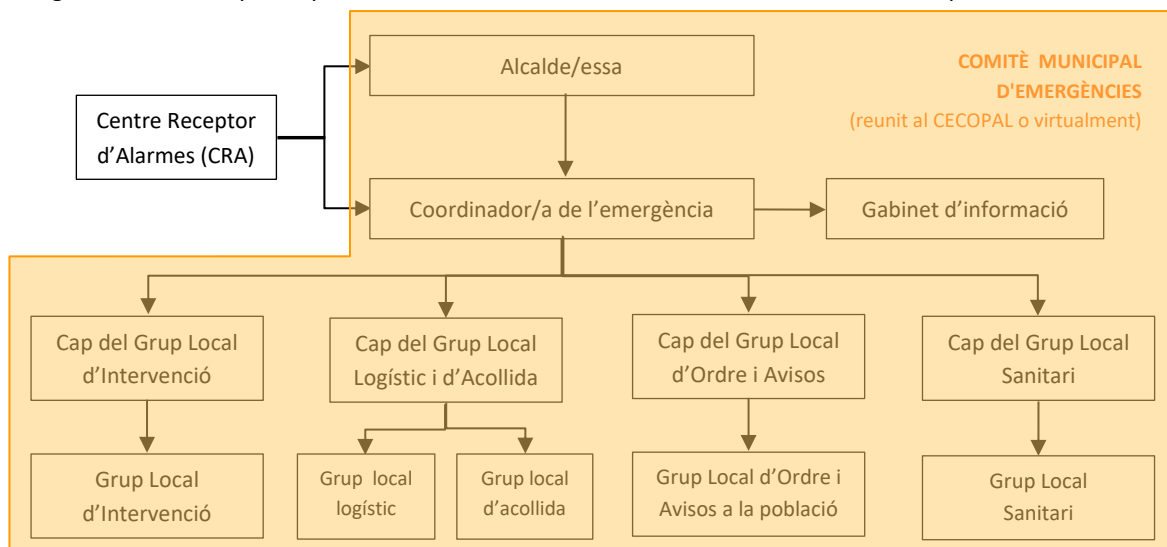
COMITÈ MUNICIPAL D'EMERGÈNCIES
(reunit al CECOPAL o virtualment)

Centre Receptor d'Alarmes (CRA)

Alcalde/essa

Coordinador/a de l'emergència

Gabinet d'informació

Cap del Grup Local d'Intervenció

Grup Local d'Intervenció

Cap del Grup Local Logístic i d'Acollida

Grup local logístic

Grup local d'acollida

Cap del Grup Local d'Ordre i Avisos

Grup Local d'Ordre i Avisos a la població

Cap del Grup Local Sanitari

Grup Local Sanitari